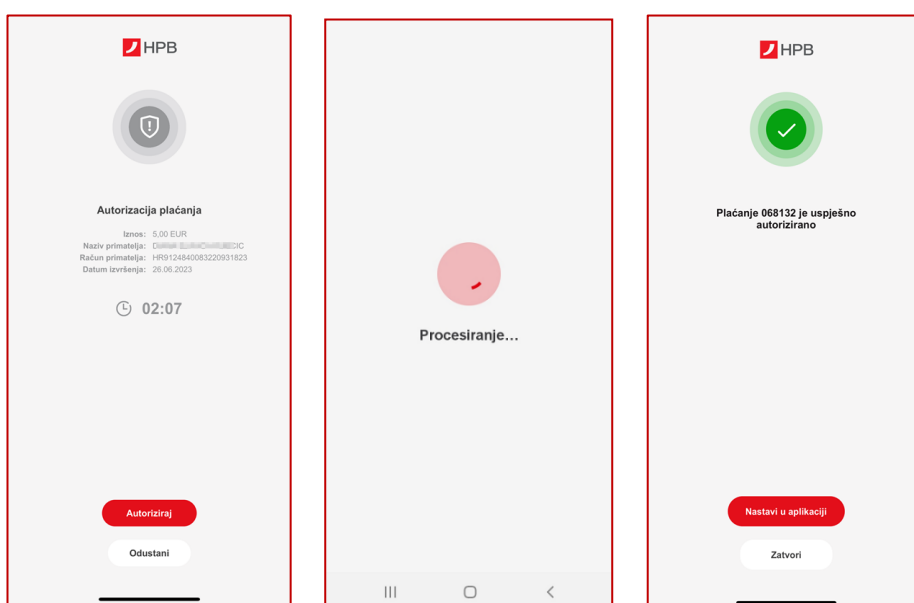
HPB

Autorizacija plaćanja

Iznos: 5,00 EUR
Naziv primatelja: D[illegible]IC
Račun primatelja: HR9124840083220931823
Datum izvršenja: 26.06.2023

02:07

Autoriziraj

Odustani

Procesiranje...

HPB

Plaćanje 068132 je uspješno autorizirano

Nastavi u aplikaciji

Zatvori